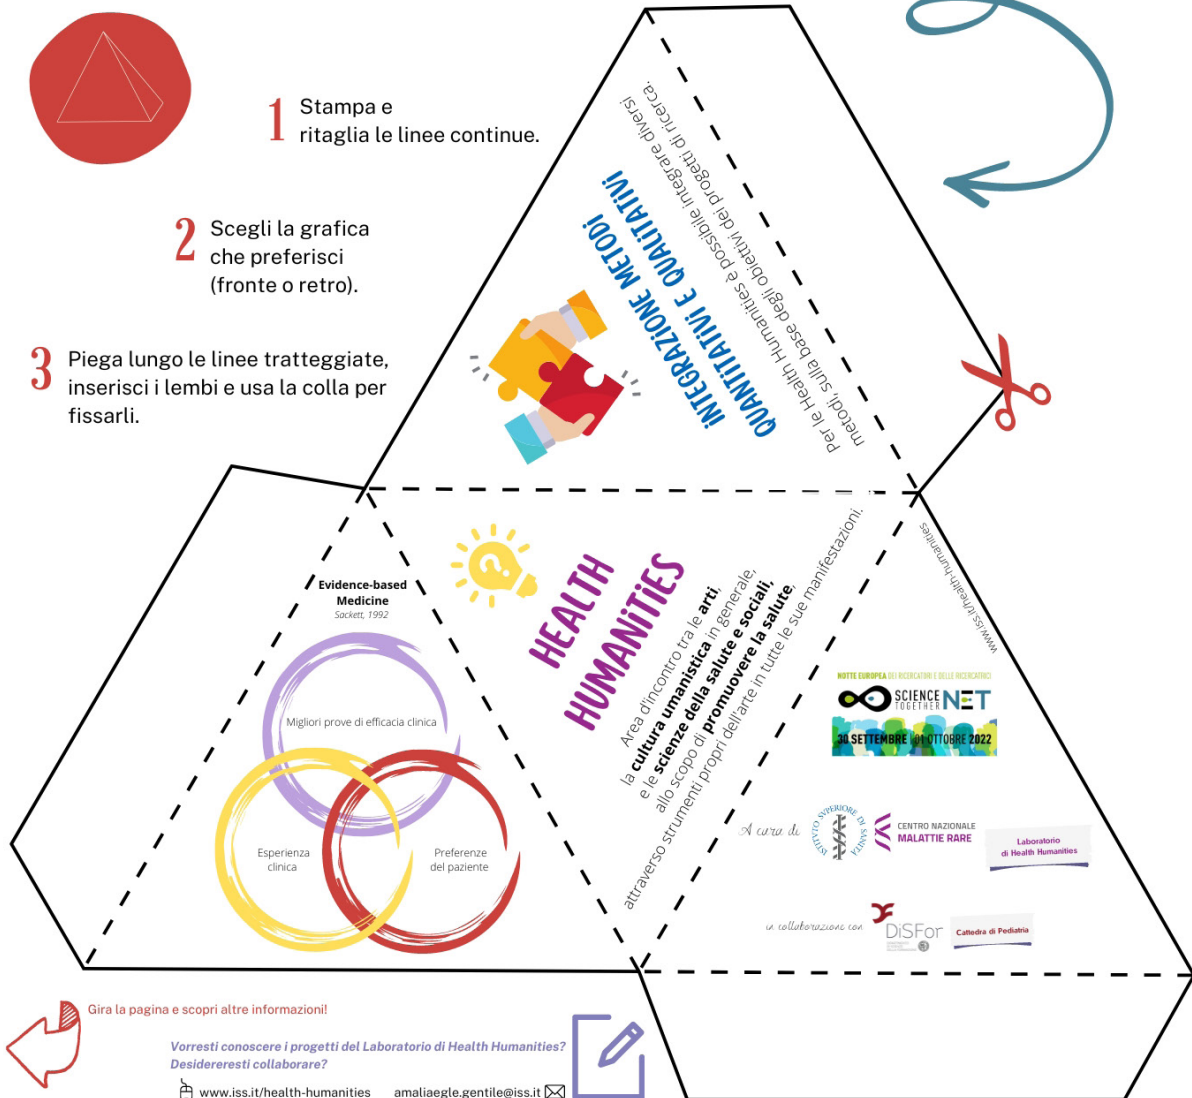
1 Stampa e ritaglia le linee continue.

2 Scegli la grafica che preferisci (fronte o retro).

3 Piega lungo le linee tratteggiate, inserisci i lembi e usa la colla per fissarli.

INTEGRAZIONE METODI QUANTITATIVI E QUALITATIVI!

Per le Health Humanities è possibile integrare diversi metodi, sulla base degli obiettivi dei progetti di ricerca.

Evidence-based Medicine
Sackett, 1992

Migliori prove di efficacia clinica

Esperienza clinica

Preferenze del paziente

HEALTH HUMANITIES

Area d'incontro tra le arti, la cultura umanistica in generale, e le scienze della salute e sociali, allo scopo di promuovere la salute, attraverso strumenti propri dell'arte in tutte le sue manifestazioni.

www.iss.it/health-humanities

NOTTE EUROPEA DEI RICERCATORI E DELLE RICERCATRICI
SCIENCE TOGETHER NET
30 SETTEMBRE | 01 OTTOBRE 2022

A cura di
ISTITUTO SUPERIORE DI SANITÀ
CENTRO NAZIONALE MALATTIE RARE
Laboratorio di Health Humanities

in collaborazione con
DiSFor
Cattedra di Pediatria

Gira la pagina e scopri altre informazioni!

Vorresti conoscere i progetti del Laboratorio di Health Humanities? Desidereresti collaborare?

www.iss.it/health-humanities amaliaegle.gentile@iss.it